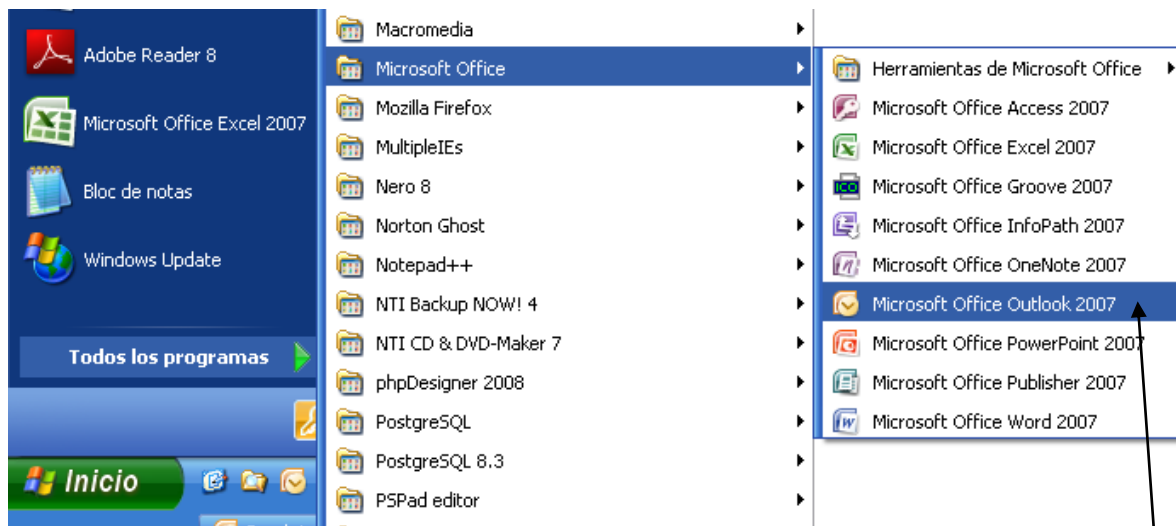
Adobe Reader 8
Microsoft Office Excel 2007
Bloc de notas
Windows Update
Todos los programas
Inicio

Macromedia
Microsoft Office
Mozilla Firefox
MultipleIEs
Nero 8
Norton Ghost
Notepad++
NTI Backup NOW! 4
NTI CD & DVD-Maker 7
phpDesigner 2008
PostgreSQL
PostgreSQL 8.3
PSPad editor

Herramientas de Microsoft Office
Microsoft Office Access 2007
Microsoft Office Excel 2007
Microsoft Office Groove 2007
Microsoft Office InfoPath 2007
Microsoft Office OneNote 2007
Microsoft Office Outlook 2007
Microsoft Office PowerPoint 2007
Microsoft Office Publisher 2007
Microsoft Office Word 2007